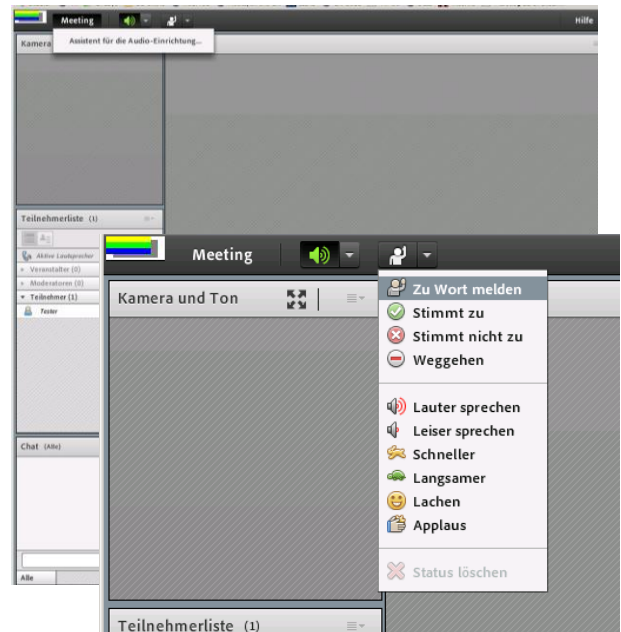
Meeting

Hilfe

Assistent für die Audio-Einrichtung...

Kamera

Teilnehmerliste (1)

Aktiver Lautsprecher

Veranstalter (0)

Moderatoren (0)

Teilnehmer (1)

Tester

Chat (Alle)

Alle

Meeting

Kamera und Ton

Zu Wort melden

Stimmt zu

Stimmt nicht zu

Weggehen

Lauter sprechen

Leiser sprechen

Schneller

Langsamer

Lachen

Applaus

Status löschen

Teilnehmerliste (1)